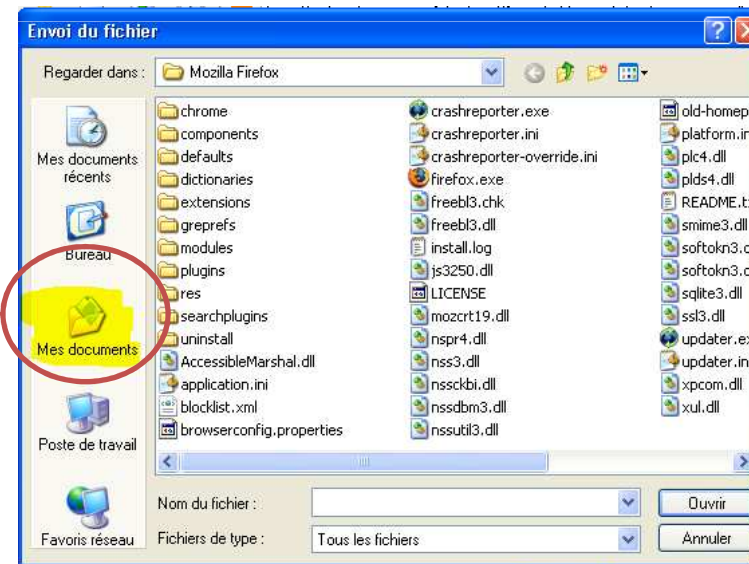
Envoi du fichier

?

Regarder dans : Mozilla Firefox

Mes documents récents

Bureau

Mes documents

Poste de travail

Favoris réseau

chrome
components
defaults
dictionaries
extensions
greprefs
modules
plugins
res
searchplugins
uninstall
AccessibleMarshal.dll
application.ini
blocklist.xml
browserconfig.properties

crashreporter.exe
crashreporter.ini
crashreporter-override.ini
firefox.exe
freebl3.chk
freebl3.dll
install.log
js3250.dll
LICENSE
mozcrt19.dll
nspr4.dll
nss3.dll
nssckbi.dll
nssdbm3.dll
nssutil3.dll

old-homep
platform.in
plc4.dll
plds4.dll
README.t
smime3.dll
softokn3.c
softokn3.c
sqlite3.dll
ssl3.dll
updater.ex
updater.in
xpcom.dll
xul.dll

Nom du fichier :

Ouvrir

Fichiers de type : Tous les fichiers

Annuler